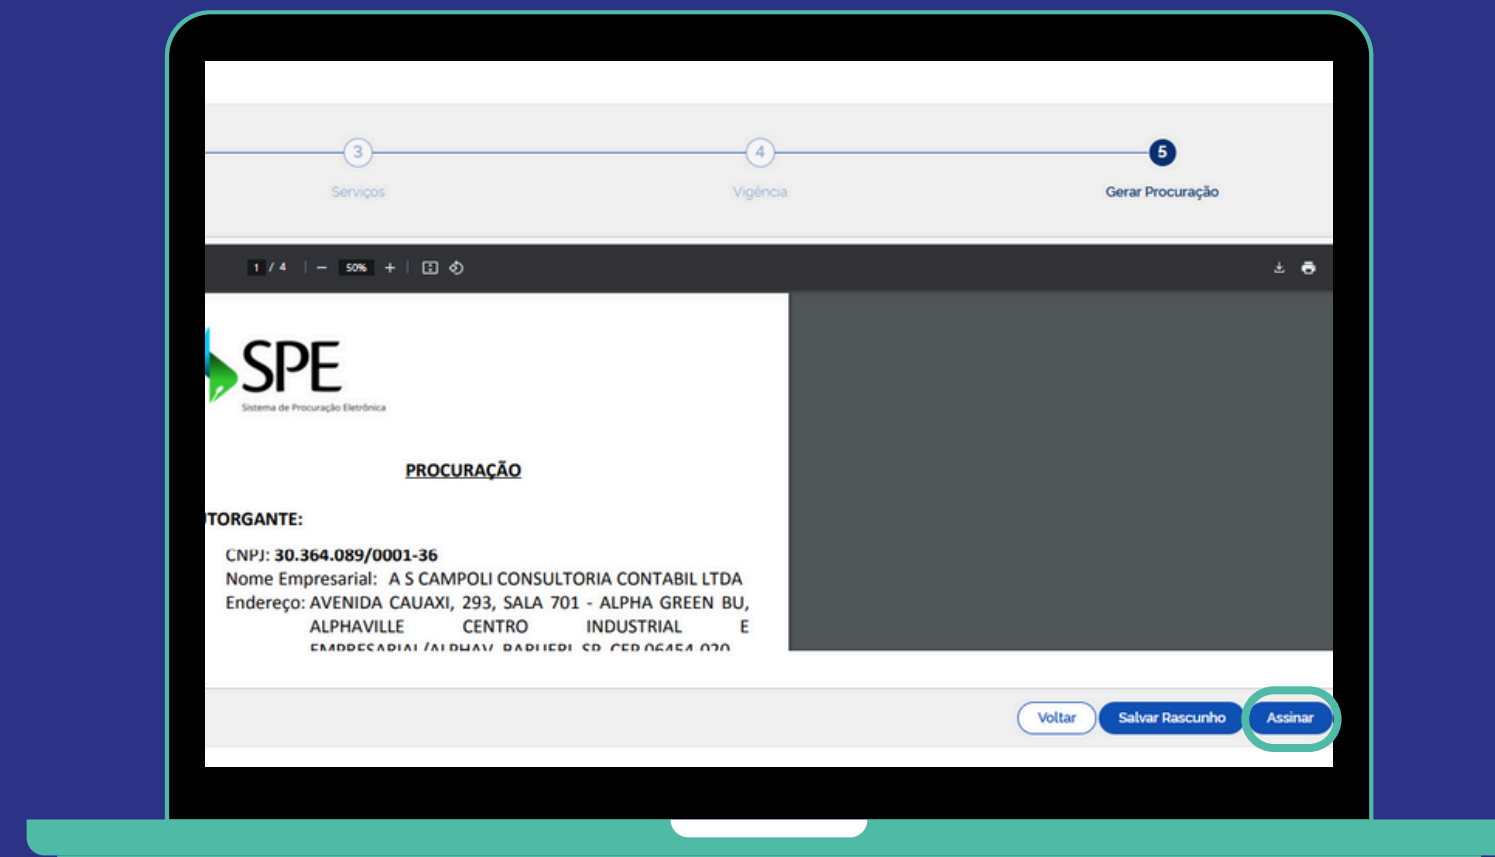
3
Serviços

4
Vigência

5
Gerar Procuração

1 / 4 | − 50% +

SPE
Sistema de Procuração Eletrônica

PROCURAÇÃO

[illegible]TORGANTE:

CNPJ: 30.364.089/0001-36
Nome Empresarial: A S CAMPOLI CONSULTORIA CONTABIL LTDA
Endereço: AVENIDA CAUAXI, 293, SALA 701 - ALPHA GREEN BU, ALPHAVILLE CENTRO INDUSTRIAL E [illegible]

Voltar
Salvar Rascunho
Assinar